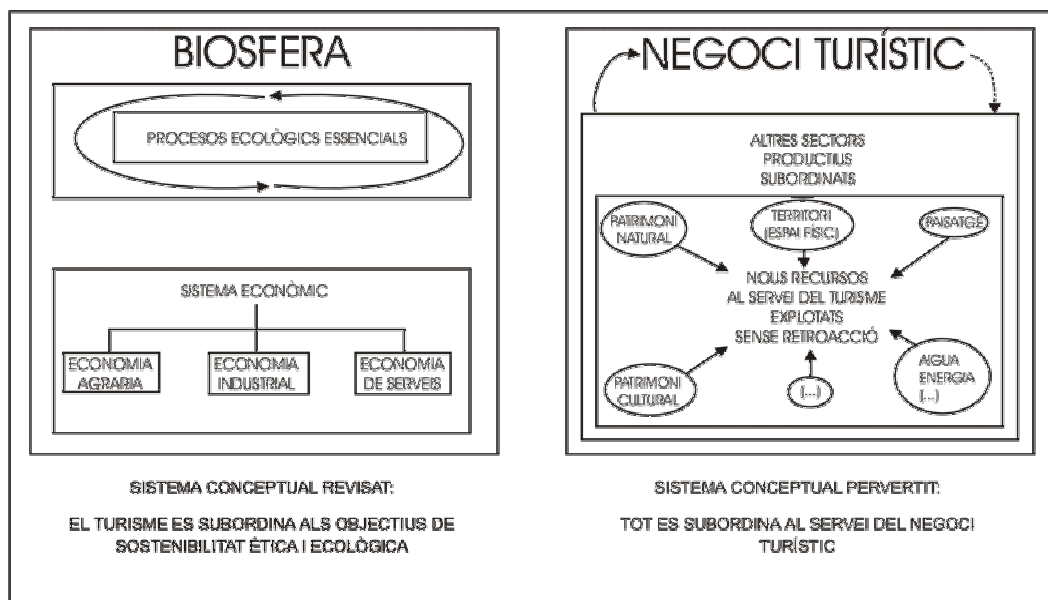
BIOSFERA

PROCESOS ECOLÒGICS ESSENCIALS

SISTEMA ECONÒMIC

ECONOMIA AGRARIA

ECONOMIA INDUSTRIAL

ECONOMIA DE SERVEIS

NEGOCI TURÍSTIC

ALTRES SECTORS PRODUCTIUS SUBORDINATS

PATRIMONI NATURAL

TERRITORI (ESPAI FÍSIC)

PAISATGE

NOUS RECURSOS AL SERVEI DEL TURISME EXPLOTATS SENSE RETROACCIÓ

PATRIMONI CULTURAL

(...)

AIGUA ENERGIA (...)

SISTEMA CONCEPTUAL REVISAT:

EL TURISME ES SUBORDINA ALS OBJECTIUS DE SOSTENIBILITAT ÈTICA I ECOLÒGICA

SISTEMA CONCEPTUAL PERVERTIT:

TOT ES SUBORDINA AL SERVEI DEL NEGOCI TURÍSTIC